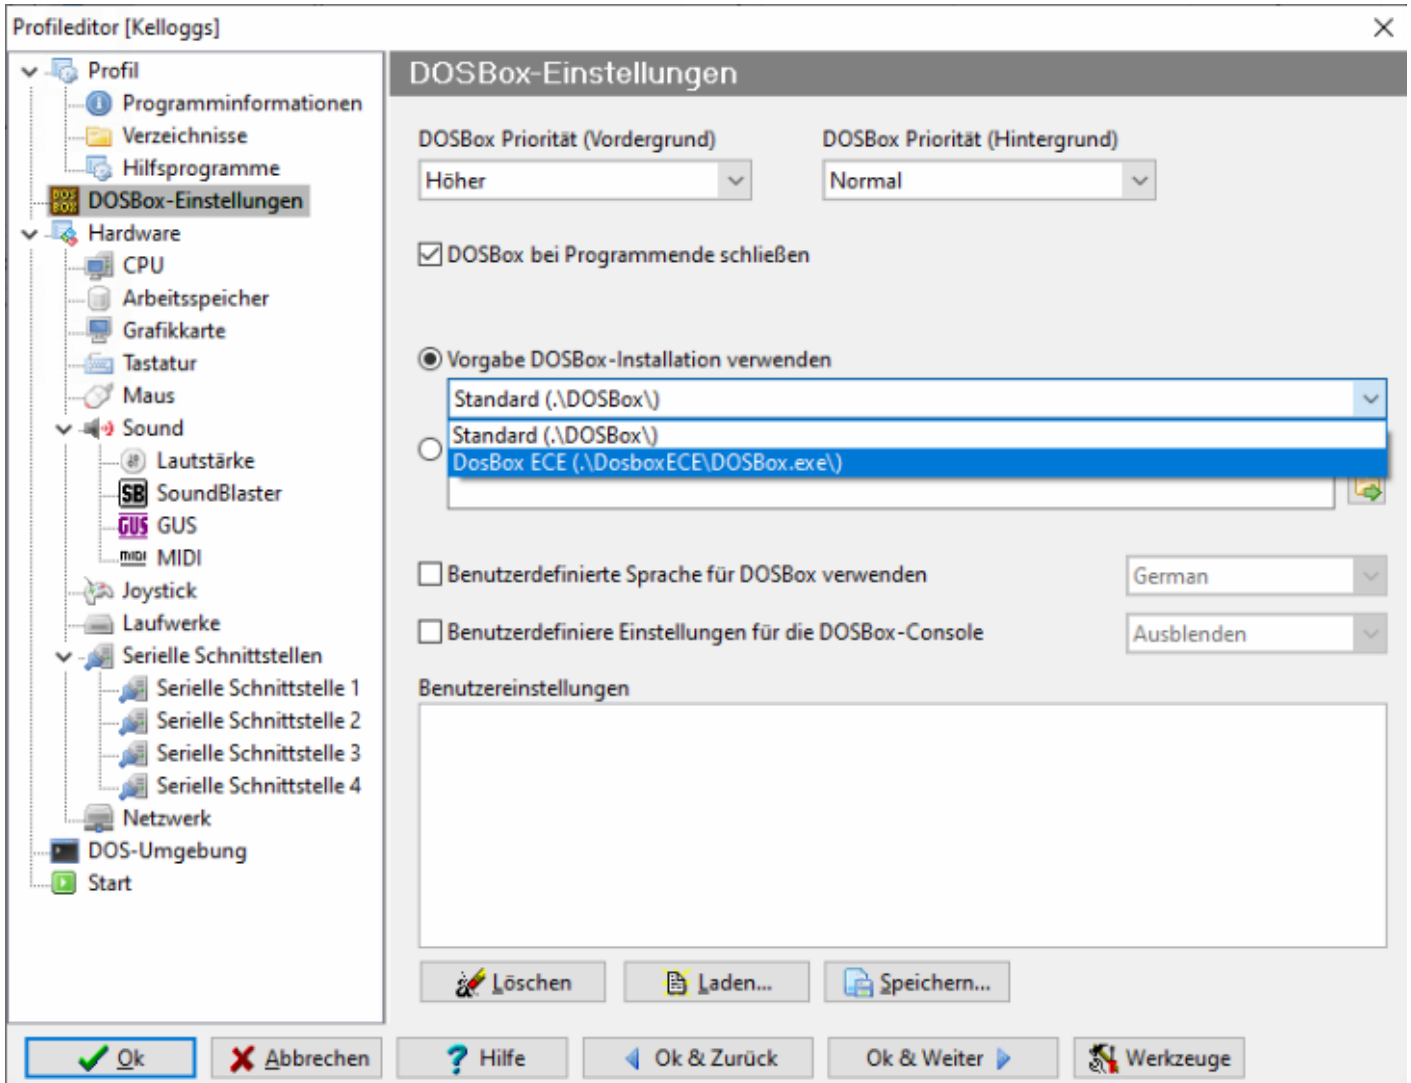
Profileditor [Kelloggs]

×

Profil
Programminformationen
Verzeichnisse
Hilfsprogramme
DOSBox-Einstellungen
Hardware
CPU
Arbeitsspeicher
Grafikkarte
Tastatur
Maus
Sound
Lautstärke
SoundBlaster
GUS
MIDI
Joystick
Laufwerke
Serielle Schnittstellen
Serielle Schnittstelle 1
Serielle Schnittstelle 2
Serielle Schnittstelle 3
Serielle Schnittstelle 4
Netzwerk
DOS-Umgebung
Start

DOSBox-Einstellungen

DOSBox Priorität (Vordergrund)
Höher
DOSBox Priorität (Hintergrund)
Normal

DOSBox bei Programmende schließen

Vorgabe DOSBox-Installation verwenden
Standard (.\DOSBox\)
Standard (.\DOSBox\)
DosBox ECE (.\DosboxECE\DOSBox.exe\)

Benutzerdefinierte Sprache für DOSBox verwenden
German
Benutzerdefiniere Einstellungen für die DOSBox-Console
Ausblenden

Benutzereinstellungen

Löschen
Laden...
Speichern...

Ok
Abbrechen
Hilfe
Ok & Zurück
Ok & Weiter
Werkzeuge